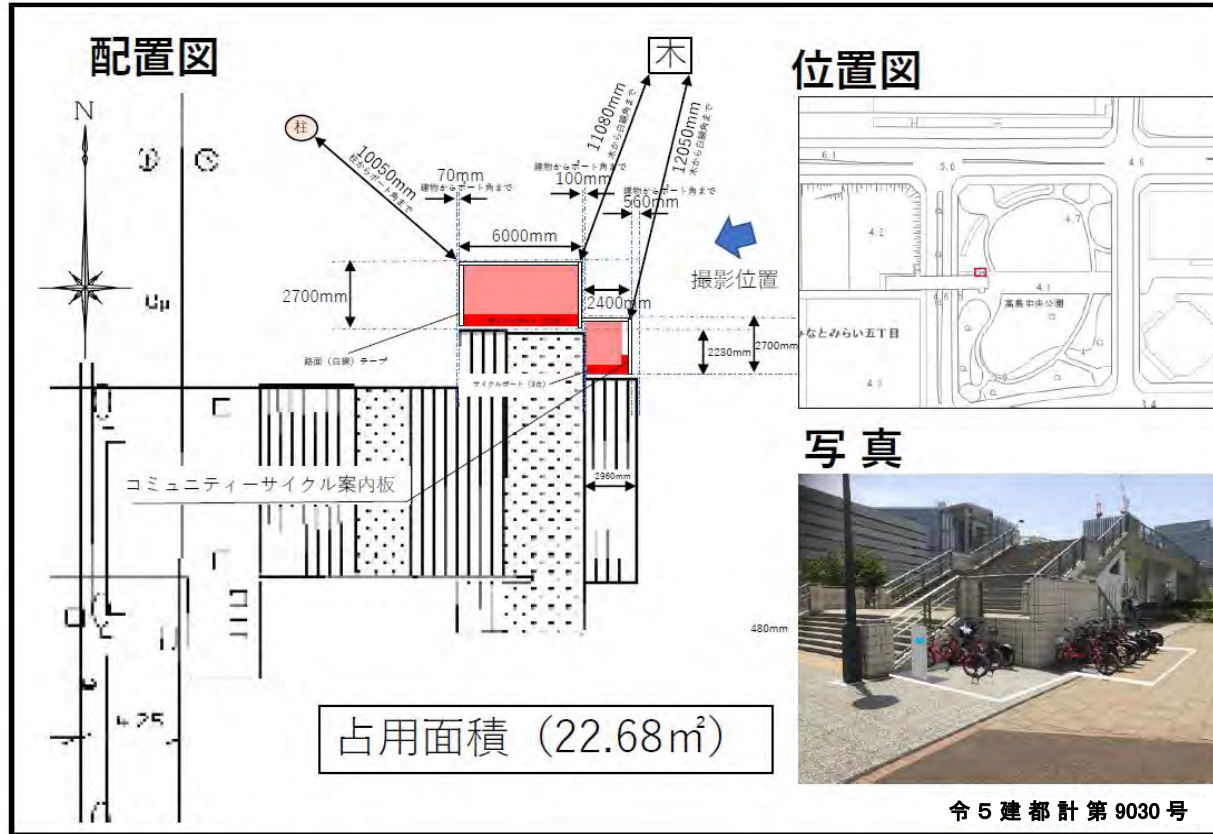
配置図

N

Up

柱

木

10050mm
柱からポート角まで

70mm
建物からポート角まで

11080mm
木から白線角まで

建物からポート角まで
100mm

12050mm
木から白線角まで

建物からポート角まで
560mm

6000mm

2700mm

2400mm

2230mm

2700mm

路面（白線）テープ

サイクルポート（3台）

2960mm

コミュニティーサイクル案内板

撮影位置

480mm

占用面積（22.68㎡）

位置図

6.1

5.6

4.6

4.2

4.7

4.1

高島中央公園

みなとみらい五丁目

4.3

3.4

写真

令5建都計第9030号